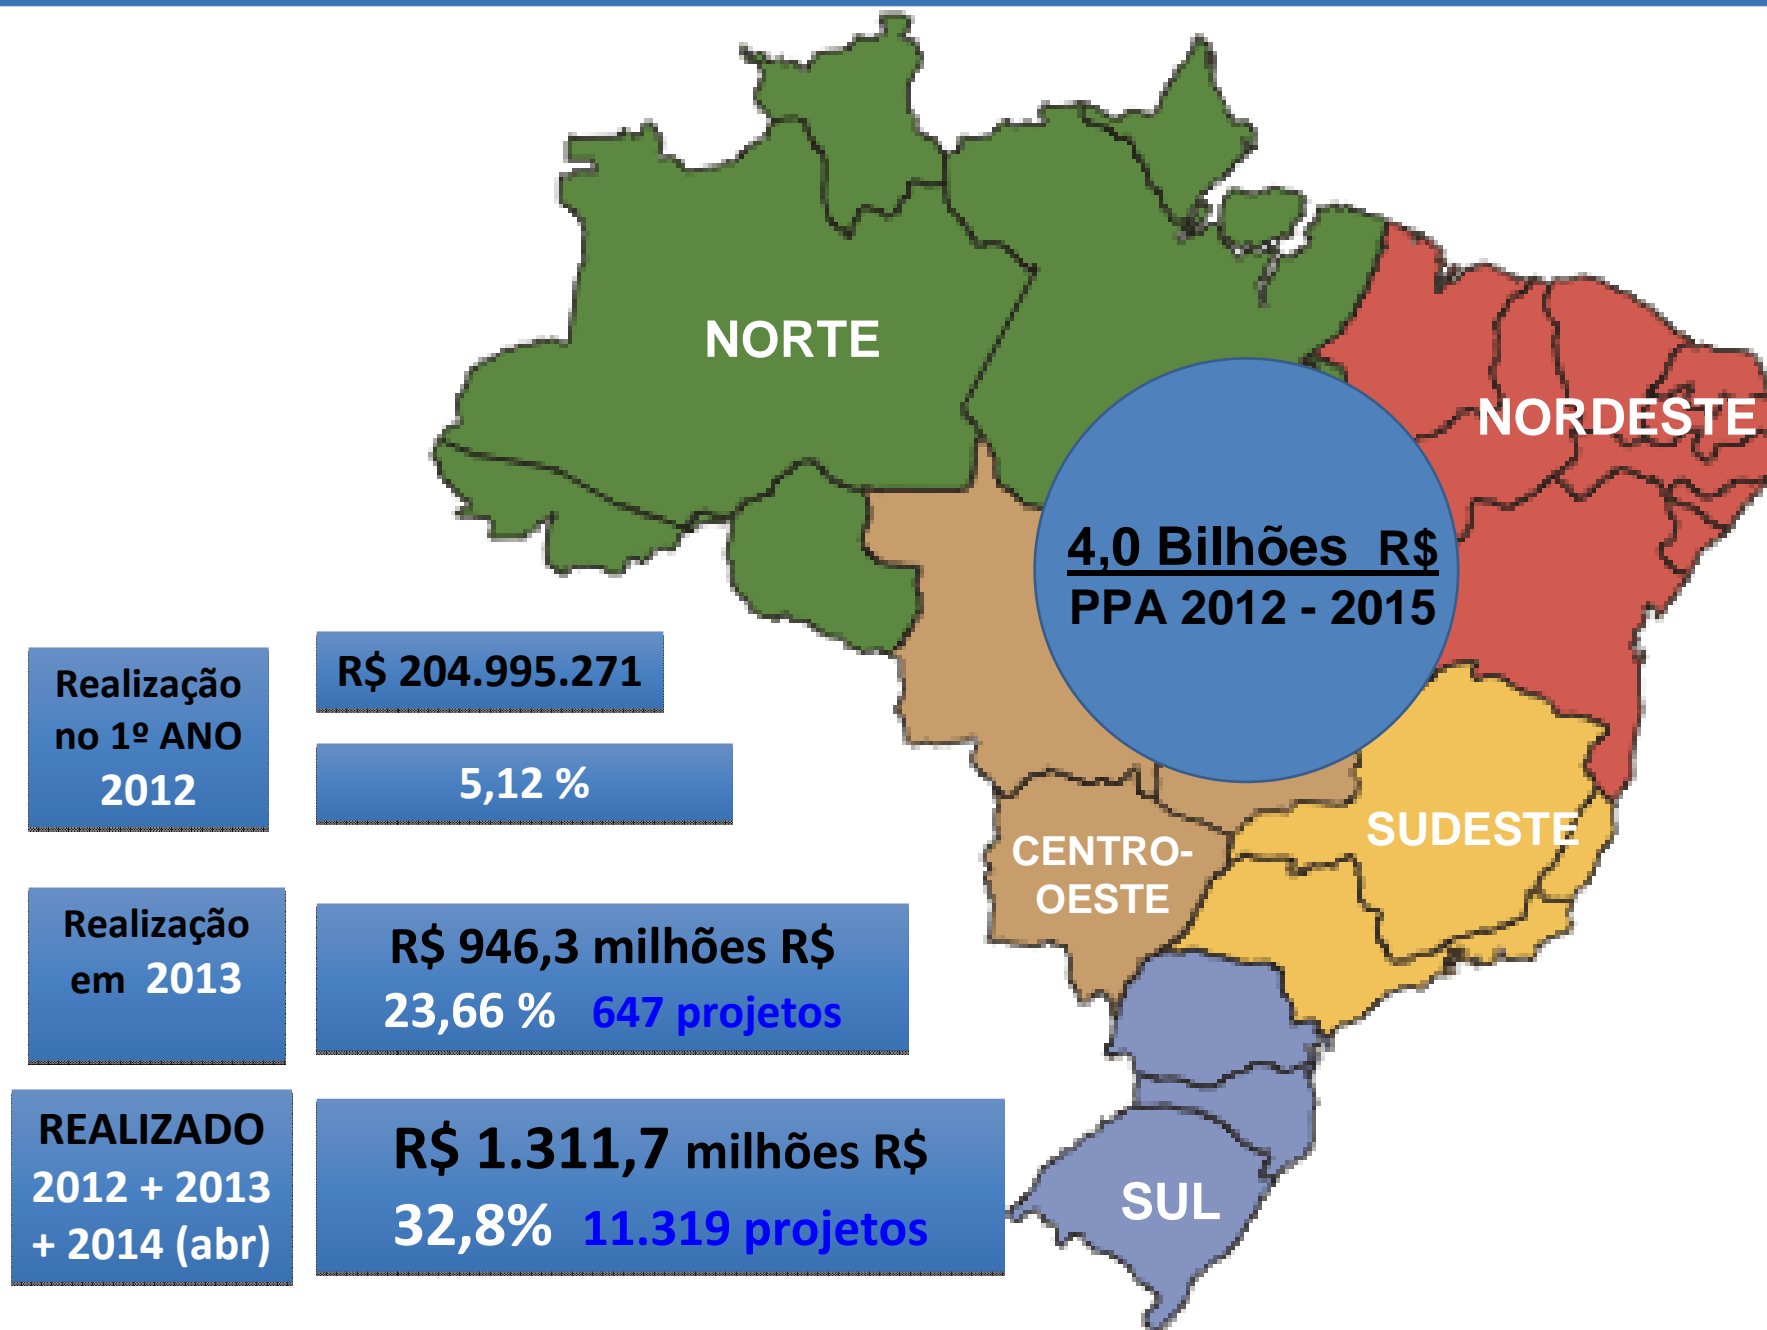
NORTE

NORDESTE

4,0 Bilhões R$
PPA 2012 - 2015

Realização no 1º ANO 2012

R$ 204.995.271

5,12 %

CENTRO-OESTE

SUDESTE

Realização em 2013

R$ 946,3 milhões R$
23,66 % 647 projetos

REALIZADO 2012 + 2013 + 2014 (abr)

R$ 1.311,7 milhões R$
32,8% 11.319 projetos

SUL